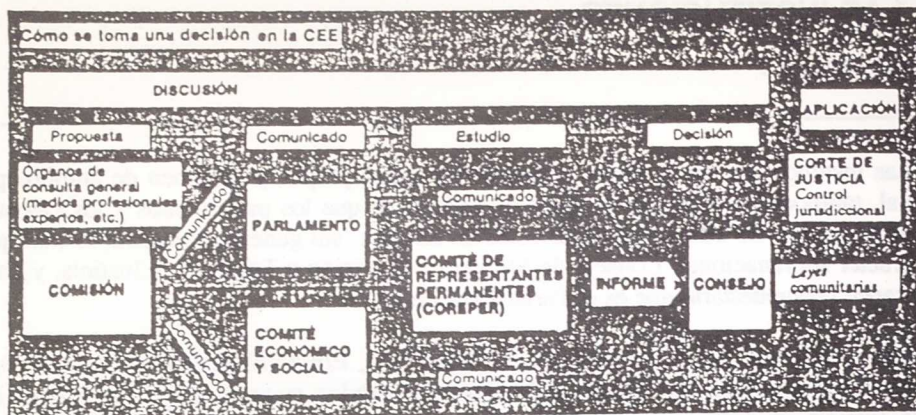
Cómo se toma una decisión en la CEE

DISCUSIÓN

APLICACIÓN

Propuesta

Comunicado

Estudio

Decisión

Organos de consulta general (medios profesionales expertos, etc.)

Comunicado

Comunicado

PARLAMENTO

CORTE DE JUSTICIA Control jurisdiccional

COMISIÓN

COMITÉ DE REPRESENTANTES PERMANENTES (COREPER)

INFORME

CONSEJO

Leyes comunitarias

Comunicado

COMITÉ ECONOMICO Y SOCIAL

Comunicado